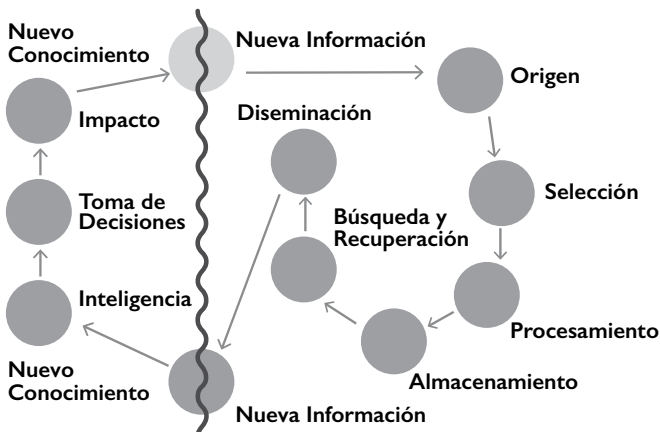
Nuevo Conocimiento

Nueva Información

Impacto

Origen

Diseminación

Toma de Decisiones

Selección

Búsqueda y Recuperación

Inteligencia

Procesamiento

Almacenamiento

Nuevo Conocimiento

Nueva Información